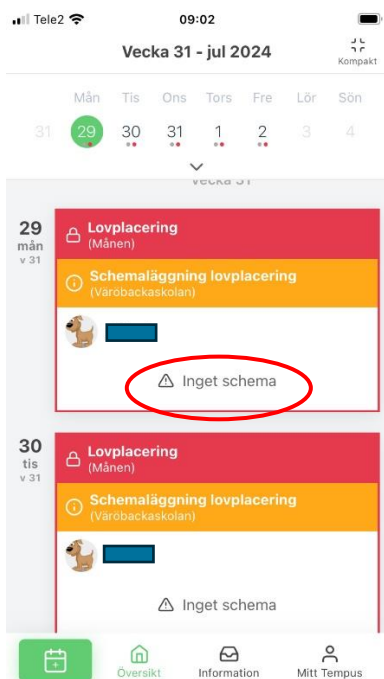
Tele2 09:02

Vecka 31 - jul 2024

Kompakt

Mån Tis Ons Tors Fre Lör Sön

31 29 30 31 1 2 3 4

Vecka 31

29 mån v 31

Lovplacering (Månen)

Schemaläggning lovplacering (Väröbackaskolan)

Inget schema

30 tis v 31

Lovplacering (Månen)

Schemaläggning lovplacering (Väröbackaskolan)

Inget schema

Översikt Information Mitt Tempus